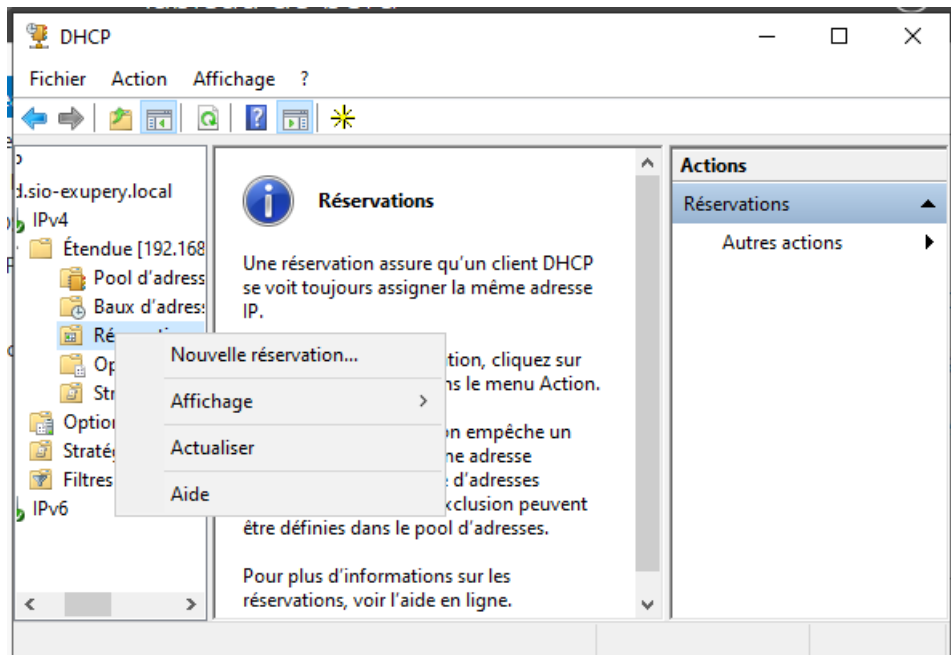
DHCP

Fichier Action Affichage ?

d.sio-exupery.local
IPv4
Étendue [192.168
Pool d'adress
Baux d'adres
Ré
Op
Str
Option
Straté
Filtres
IPv6

Réservations

Une réservation assure qu'un client DHCP se voit toujours assigner la même adresse IP.

tion, cliquez sur ns le menu Action.

on empêche un ne adresse e d'adresses xclusion peuvent être définies dans le pool d'adresses.

Pour plus d'informations sur les réservations, voir l'aide en ligne.

Nouvelle réservation...
Affichage
Actualiser
Aide

Actions
Réservations
Autres actions